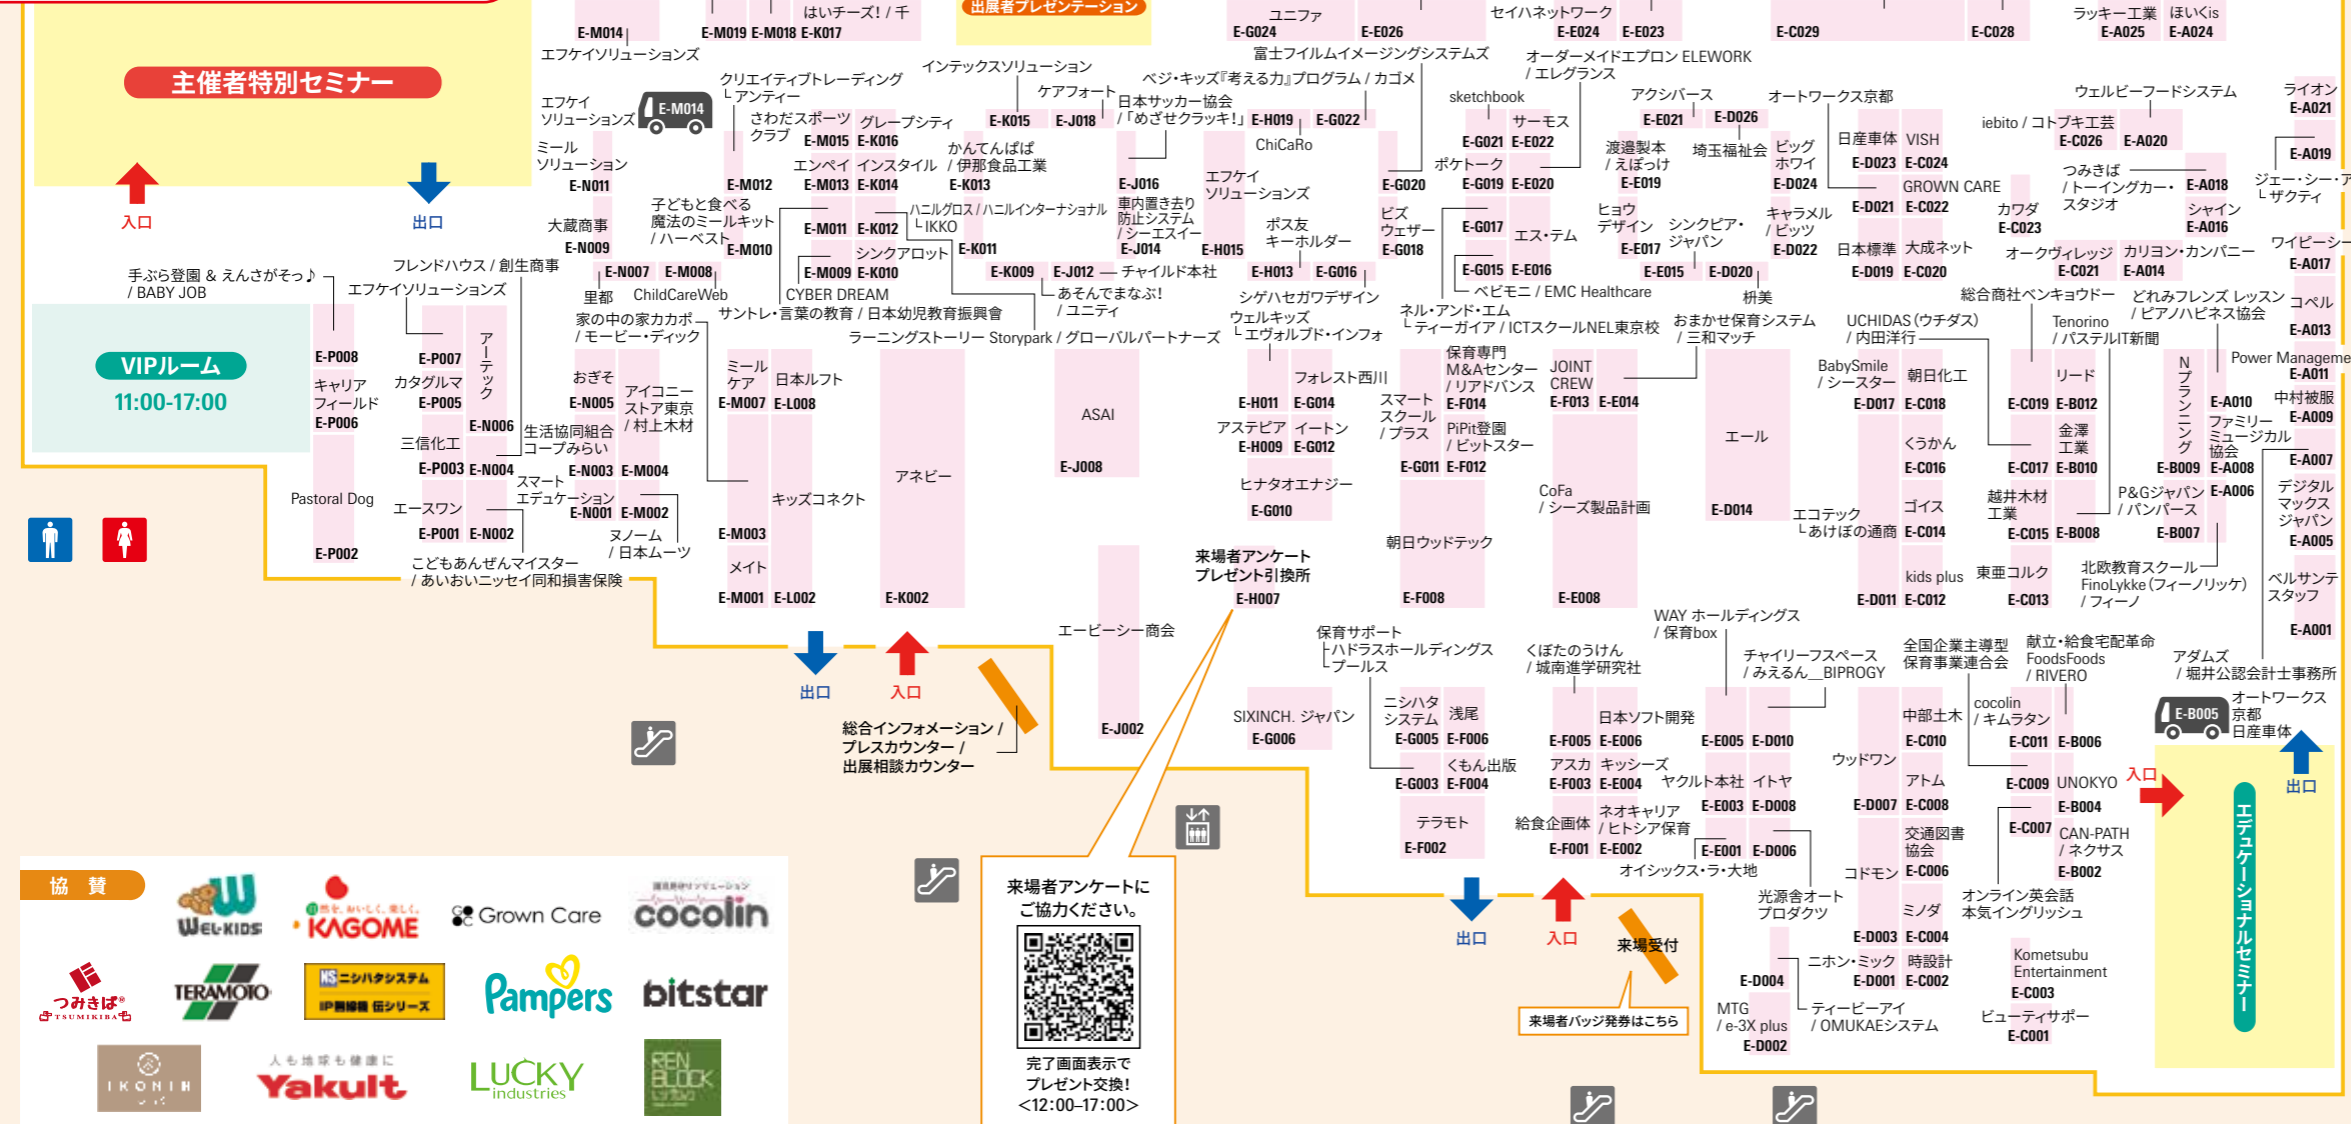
主催者特別セミナー

入口
出口

VIPルーム
11:00-17:00

出展者プレゼンテーション

E-M014
エフケイソリューションズ
E-M019 E-M018 E-K017
はいチーズ! / 千
ユニファ
E-E024
E-E026
セイハネットワーク
E-E024 E-E023
E-C029
E-C028
ラッキー工業 ほいくis
E-A025 E-A024

エフケイソリューションズ
E-M014
クリエイティブトレーディング
└アンティー
インテックスソリューション
ケアフォート
ベジ・キッズ『考える力』プログラム / カゴメ
日本サッカー協会 /「めざせクラッキ!」
富士フイルムイメージングシステムズ
オーダーメイドエプロン ELEWORK / エレグランス
sketchbook
アクシバース
オートワークス京都
ウェルビーフードシステム
ライオン E-A021
ミールソリューション E-N011
さわだスポーツクラブ
グレープシティ
E-M015 E-K016
E-K015 E-J018
E-H019 E-G022
ChiCaRo
サーモス
E-G021 E-E022
E-E021 E-D026
渡邊製本 / えぼっけ
埼玉福祉会
ビッグホワイ
日産車体 VISH
E-D023 E-C024
iebito / コトブキ工芸
E-C026 E-A020
E-A019
E-M012
エンペイ インスタイル
E-M013 E-K014
かんてんぱぱ / 伊那食品工業
E-K013
E-J016
車内置き去り防止システム / シーエスイー
E-J014 E-H015
エフケイソリューションズ
E-G020
ポケトーク
E-G019 E-E020
E-E019
E-D024
GROWN CARE
つみきば / トーイングカー・スタジオ
E-A018
ジェー・シー・ア └サクティ
子どもと食べる魔法のミールキット / ハーベスト
E-M010
大蔵商事 E-N009
E-M011 E-K012
ハニルグロス / ハニルインターナショナル └IKKO
E-K011
シンクアロット
ポス友キーホルダー
ビズウェザー E-G018
E-G017
エス・テム
ヒョウデザイン
E-E017
シンクピア・ジャパン
キャラメル / ビッツ
E-D022
E-D021 E-C022
カワダ E-C023
シャイン E-A016
ワイビーシー E-A017
手ぶら登園 & えんさがそっ♪ / BABY JOB
フレンドハウス / 創生商事
E-N007 E-M008
E-M009 E-K010
E-K009 E-J012 チャイルド本社
E-H013 E-G016
E-G015 E-E016
E-E015 E-D020
日本標準 大成ネット
E-D019 E-C020
オークヴィレッジ E-C021
カリヨン・カンパニー E-A014
エフケイソリューションズ
里都 ChildCareWeb
CYBER DREAM
あそんでまなぶ! / ユニティ
シゲハセガワデザイン
ベビモニ / EMC Healthcare
桝美
総合商社ベンキョウドー
どれみフレンズ レッスン / ピアノハピネス協会
コペル E-A013
家の中の家力カボ / モービー・ディック
サントレ・言葉の教育 / 日本幼児教育振興会
ウェルキッズ └エヴォルブド・インフォ
ネル・アンド・エム └ティーガイア / ICTスクールNEL東京校
おまかせ保育システム / 三和マッチ
UCHIDAS (ウチダス) / 内田洋行
Tenorino / パステルIT新聞
ラーニングストーリー Storypark / グローバルパートナーズ
Power Manageme E-A011
E-P008
キャリアフィールド E-P006
E-P007
カタグルマ E-P005
アーテック E-N006
おぎそ E-N005
アイコニーストア東京 / 村上木材
ミールケア E-M007
日本ルフト E-L008
ASAI
E-J008
フォレスト西川
E-H011 E-G014
スマートスクール / プラス
保育専門M&Aセンター / リアドバンス E-F014
JOINT CREW E-F013 E-E014
エール
BabySmile / シースター E-D017
朝日化工 E-C018
E-C019 リード E-B012
Nプランニング
E-A010
中村被服 E-A009
ファミリーミュージカル協会
三信化工
生活協同組合コープみらい
E-P003 E-N004
E-N003 E-M004
アステピア イートン
E-H009 E-G012
PiPit登園 / ビットスター
E-G011 E-F012
くうかん E-C016
金澤工業
E-C017 E-B010
E-B009 E-A008
E-A007
Pastoral Dog
スマートエデュケーション
キッズコネクト
アネビー
ヒナタオエナジー
E-G010
CoFa / シーズ製品計画
E-D014
エコテック └あけぼの通商
ゴイス E-C014
越井木材工業
E-C015 E-B008
P&Gジャパン / パンパース E-A006
デジタルマックスジャパン E-A005
E-B007
エースワン
E-P001 E-N002
E-N001 E-M002
ヌノーム / 日本ムーツ
E-M003
メイト
E-M001 E-L002
E-K002
朝日ウッドテック
E-P002
こどもあんぜんマイスター / あいおいニッセイ同和損害保険
来場者アンケート プレゼント引換所
E-H007
E-F008
E-E008
E-D011 kids plus E-C012
東亜コルク E-C013
北欧教育スクール FinoLykke (フィーノリッケ) / フィーノ
ベルサンテスタッフ E-A001
エービーシー商会
E-J002
出口
入口
総合インフォメーション / プレスカウンター / 出展相談カウンター
保育サポート ├ハドラスホールディングス └プール
SIXINCH. ジャパン E-G006
ニシハタシステム E-G005
浅尾 E-F006
くぼたのうけん / 城南進学研究社
WAY ホールディングス / 保育box
チャイリーフスペース / みええん__BIPROGY
全国企業主導型保育事業連合会
献立・給食宅配革命 FoodsFoods / RIVERO
アダムズ / 堀井公認会計士事務所
日本ソフト開発
E-F005 E-E006
E-E005 E-D010
中部土木 E-C010
cocolin / キムラタン
E-C011 E-B006
E-B005
オートワークス京都 日産車体
くもん出版
E-G003 E-F004
アスカ キッシーズ
E-F003 E-E004
ヤクルト本社 イトヤ
E-E003 E-D008
ウッドワン
アトム
E-D007 E-C008
E-C009 UNOKYO E-B004
入口
出口
エデュケーショナルセミナー
テラモト E-F002
給食企画体
ネオキャリア / ヒトシア保育
E-F001 E-E002
E-E001 E-D006
オイシックス・ラ・大地
交通図書協会
コドモン E-C006
E-C007
CAN-PATH / ネクサス E-B002
光源舎オート プロダクツ
ミノダ
E-D003 E-C004
オンライン英会話 本気イングリッシュ
出口
入口
来場受付
来場者バッジ発券はこちら
E-D004
ニホン・ミック 時設計
E-D001 E-C002
Kometsubu Entertainment E-C003
MTG / e-3X plus E-D002
ティービーアイ / OMUKAEシステム
ビューティサポー E-C001

協賛
WEL-KIDS
KAGOME
Grown Care
cocolin
つみきば
TERAMOTO
ニシハタシステム
Pampers
bitstar
IKONIH
Yakult
LUCKY industries
REN BLOCK

来場者アンケートにご協力ください。
完了画面表示でプレゼント交換!
<12:00-17:00>